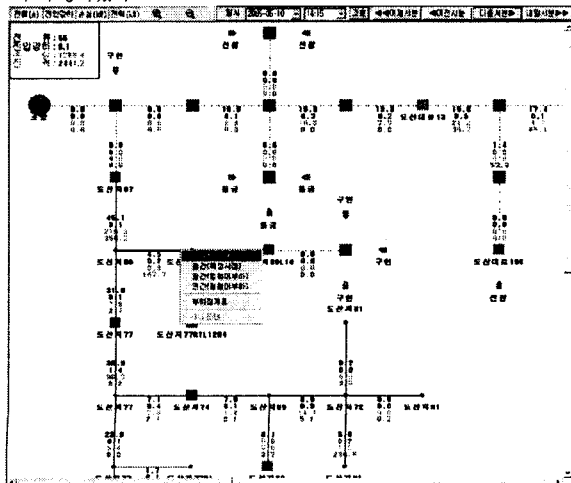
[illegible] 일자 2005-5-10 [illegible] 조회 ◀◀이전시간 ◀이전시간 다음시간▶ 다음시간▶▶

전 류 : 55
전압강하 : 0.1
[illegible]
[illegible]

구천

도산지87

도산지86

도산지77

도산지77

도산지74

도산지69

도산지76

도산지81

도산지81

도산지7701L1201

도산지100

구천

구천

구천

구천

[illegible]

도산지88

구간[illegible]
구간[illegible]
구간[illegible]
부하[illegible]
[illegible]

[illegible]